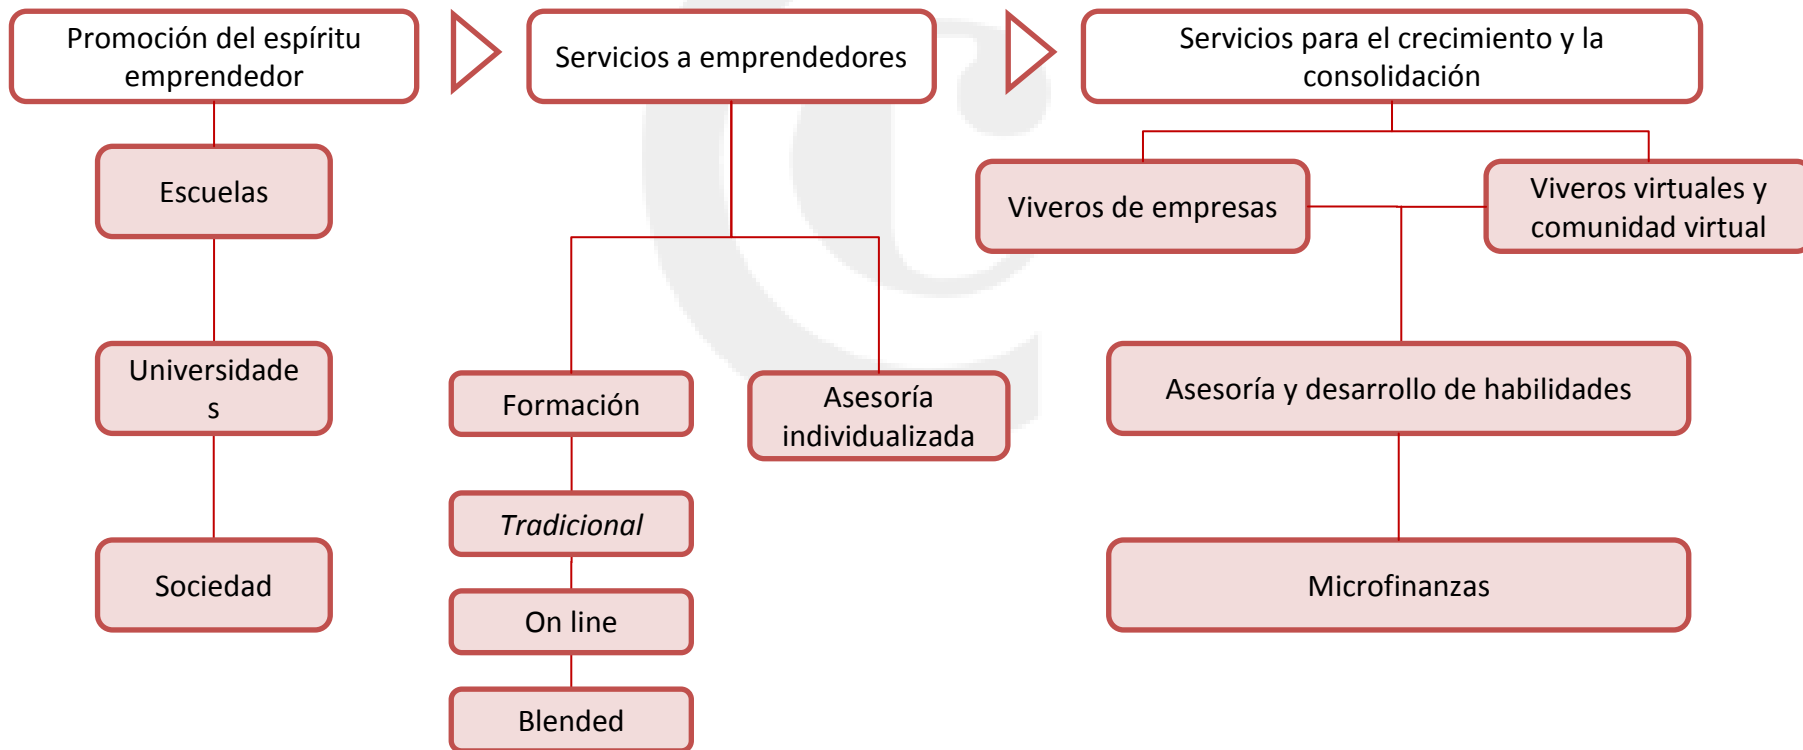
Promoción del espíritu emprendedor

Escuelas

Universidade
s

Sociedad

Servicios a emprendedores

Formación

Asesoría individualizada

*Tradicional*

On line

Blended

Servicios para el crecimiento y la consolidación

Viveros de empresas

Viveros virtuales y comunidad virtual

Asesoría y desarrollo de habilidades

Microfinanzas